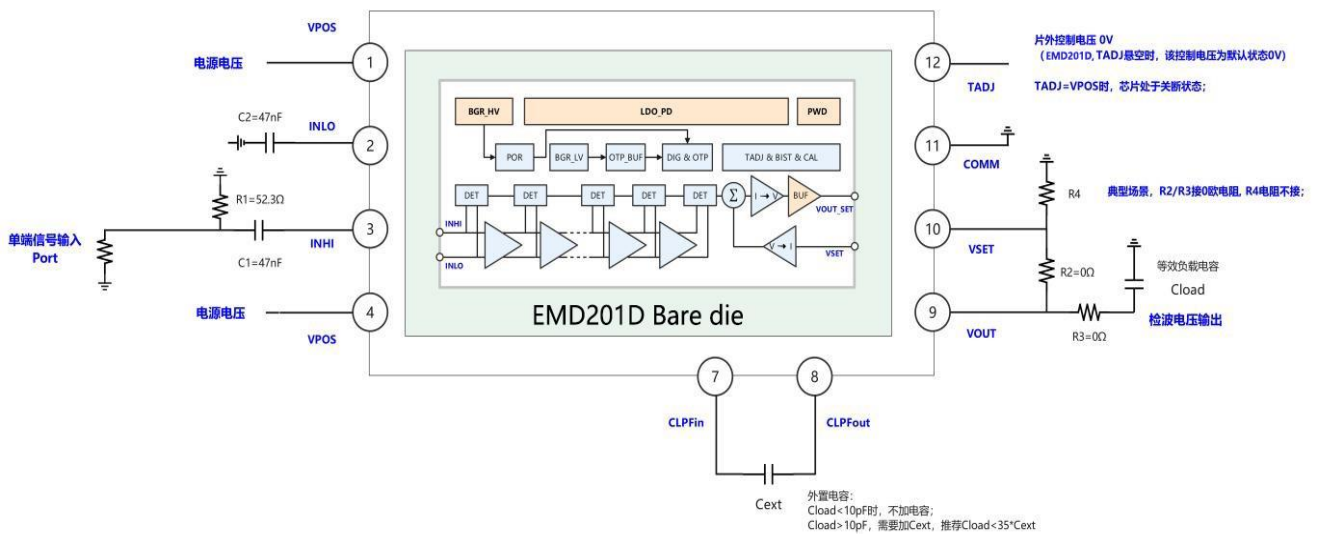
VPOS

电源电压

1

C2=47nF

INLO

2

R1=52.3Ω

单端信号输入
Port

INHI

3

C1=47nF

电源电压

4

VPOS

BGR_HV

LDO_PD

PWD

POR

BGR_LV

OTP_BUF

DIG & OTP

TADJ & BIST & CAL

DET

DET

DET

DET

DET

$\Sigma$

I → V

BUF

VOUT_SET

INHI

INLO

V → I

VSET

EMD201D Bare die

12

片外控制电压 0V
（EMD201D, TADJ悬空时，该控制电压为默认状态0V）

TADJ

TADJ=VPOS时，芯片处于关断状态；

11

COMM

R4

典型场景，R2/R3接0欧电阻，R4电阻不接；

10

VSET

R2=0Ω

等效负载电容

Cload

9

VOUT

R3=0Ω

检波电压输出

7

8

CLPFin

CLPFout

Cext

外置电容：
Cload<10pF时，不加电容；
Cload>10pF，需要加Cext，推荐Cload<35*Cext